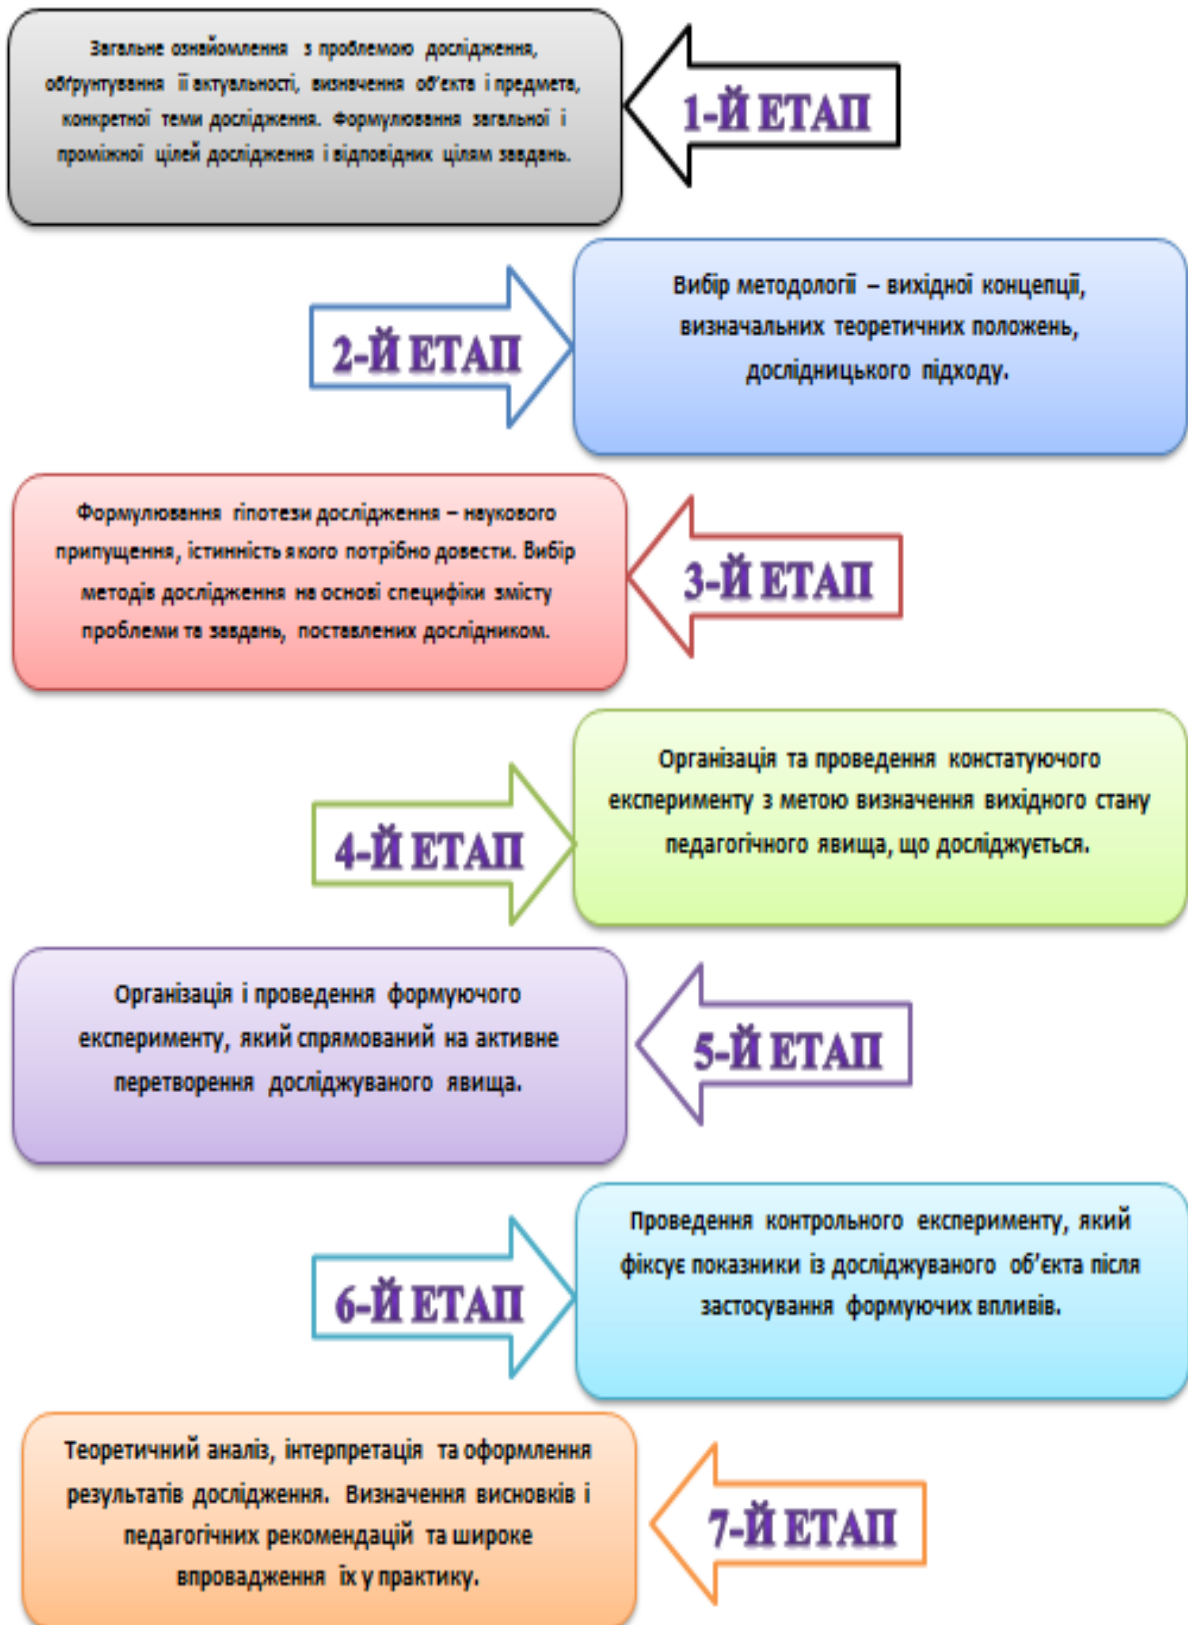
Загальне ознайомлення з проблемою дослідження, обґрунтування її актуальності, визначення об'єкта і предмета, конкретної теми дослідження. Формулювання загальної і проміжної цілей дослідження і відповідних цілям завдань.

1-Й ЕТАП

2-Й ЕТАП

Вибір методології – вихідної концепції, визначальних теоретичних положень, дослідницького підходу.

Формулювання гіпотези дослідження – наукового припущення, істинність якого потрібно довести. Вибір методів дослідження на основі специфіки змісту проблеми та завдань, поставлених дослідником.

3-Й ЕТАП

4-Й ЕТАП

Організація та проведення констатуючого експерименту з метою визначення вихідного стану педагогічного явища, що досліджується.

Організація і проведення формуючого експерименту, який спрямований на активне перетворення досліджуваного явища.

5-Й ЕТАП

6-Й ЕТАП

Проведення контрольного експерименту, який фіксує показники із досліджуваного об'єкта після застосування формуючих впливів.

Теоретичний аналіз, інтерпретація та оформлення результатів дослідження. Визначення висновків і педагогічних рекомендацій та широке впровадження їх у практику.

7-Й ЕТАП